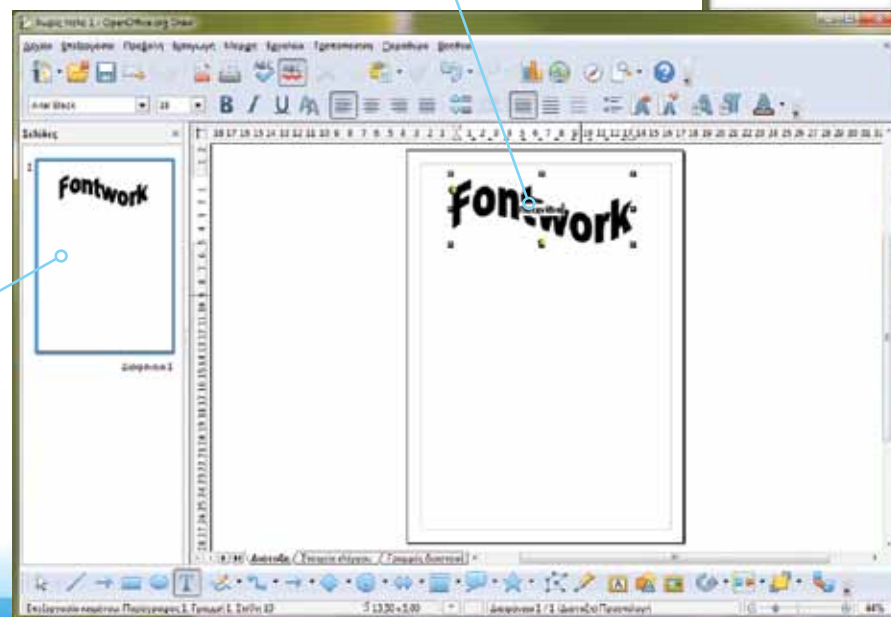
Χωρίς τίτλο 1 - OpenOffice.org Draw

Αρχείο Επεξεργασία Προβολή Εισαγωγή Μορφή Εργαλεία Τροποποίηση Παράθυρο Βοήθεια

Arial Black 18

B I U

Σελίδες

1

Fontwork

Διαφάνεια 1

Fontwork

Διάταξη Στοιχεία ελέγχου Γραμμές διάστασης

Επεξεργασία κειμένου: Παράγραφος 1, Γραμμή 1, Στήλη 10

13,50 x 5,00

Διαφάνεια 1 / 1 Διατάξη Προεπιλογή

44%